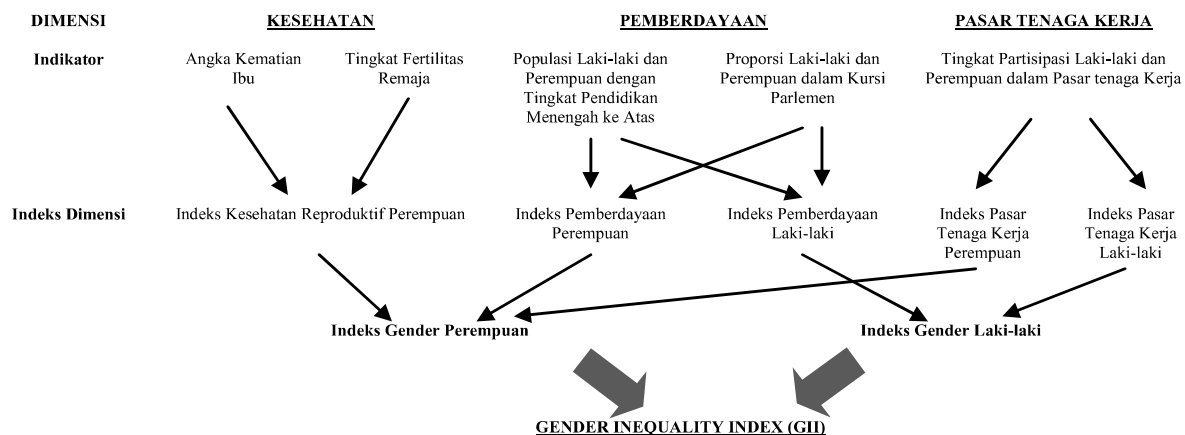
DIMENSI

KESEHATAN

PEMBERDAYAAN

PASAR TENAGA KERJA

Indikator

Angka Kematian Ibu

Tingkat Fertilitas Remaja

Populasi Laki-laki dan Perempuan dengan Tingkat Pendidikan Menengah ke Atas

Proporsi Laki-laki dan Perempuan dalam Kursi Parlemen

Tingkat Partisipasi Laki-laki dan Perempuan dalam Pasar tenaga Kerja

Indeks Dimensi

Indeks Kesehatan Reproduktif Perempuan

Indeks Pemberdayaan Perempuan

Indeks Pemberdayaan Laki-laki

Indeks Pasar Tenaga Kerja Perempuan

Indeks Pasar Tenaga Kerja Laki-laki

Indeks Gender Perempuan

Indeks Gender Laki-laki

GENDER INEQUALITY INDEX (GII)